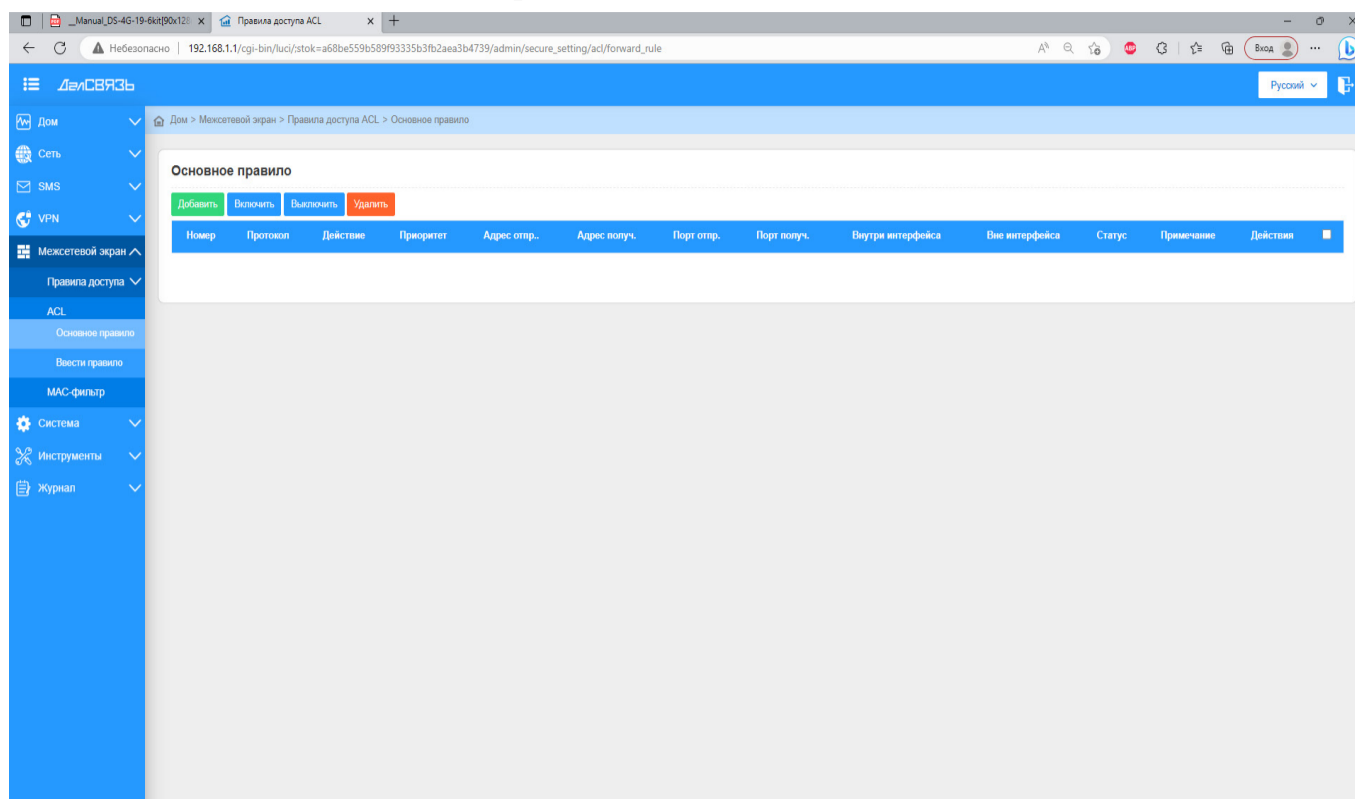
_Manual_DS-4G-19-6kit[90x128 ×
Правила доступа ACL ×
Небезопасно | 192.168.1.1/cgi-bin/luci/;stok=a68be559b589f93335b3fb2aea3b4739/admin/secure_setting/acl/forward_rule
Вход

ДелСВЯЗЬ
Русский

Дом
Сеть
SMS
VPN
Межсетевой экран
Правила доступа
ACL
Основное правило
Ввести правило
MAC-фильтр
Система
Инструменты
Журнал

Дом > Межсетевой экран > Правила доступа ACL > Основное правило

Основное правило

Добавить Включить Выключить Удалить

| Номер | Протокол | Действие | Приоритет | Адрес отпр.. | Адрес получ. | Порт отпр. | Порт получ. | Внутри интерфейса | Вне интерфейса | Статус | Примечание | Действия |
|---|---|---|---|---|---|---|---|---|---|---|---|---|